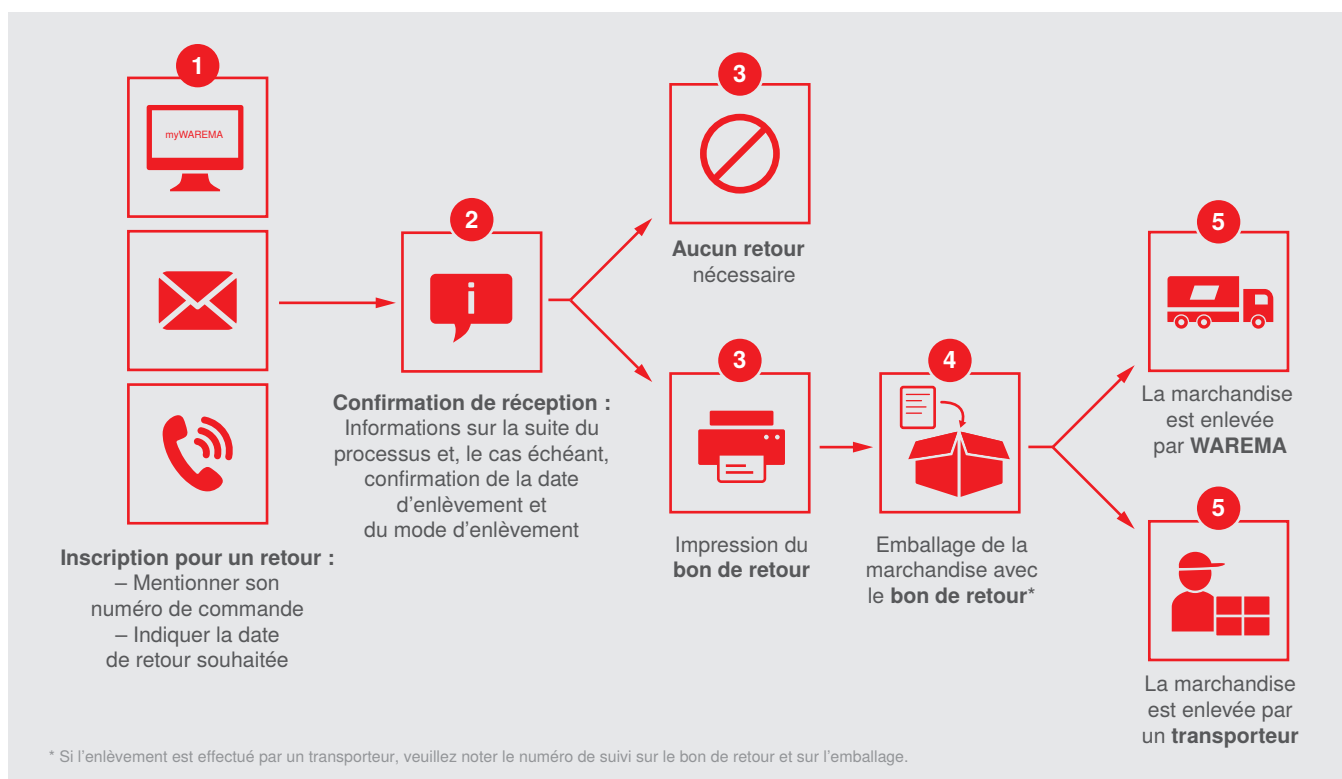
1

myWAREMA

Inscription pour un retour :
– Mentionner son numéro de commande
– Indiquer la date de retour souhaitée

2

i

Confirmation de réception :
Informations sur la suite du processus et, le cas échéant, confirmation de la date d'enlèvement et du mode d'enlèvement

3

Aucun retour nécessaire

3

Impression du bon de retour

4

Emballage de la marchandise avec le bon de retour*

5

La marchandise est enlevée par WAREMA

5

La marchandise est enlevée par un transporteur

* Si l'enlèvement est effectué par un transporteur, veuillez noter le numéro de suivi sur le bon de retour et sur l'emballage.